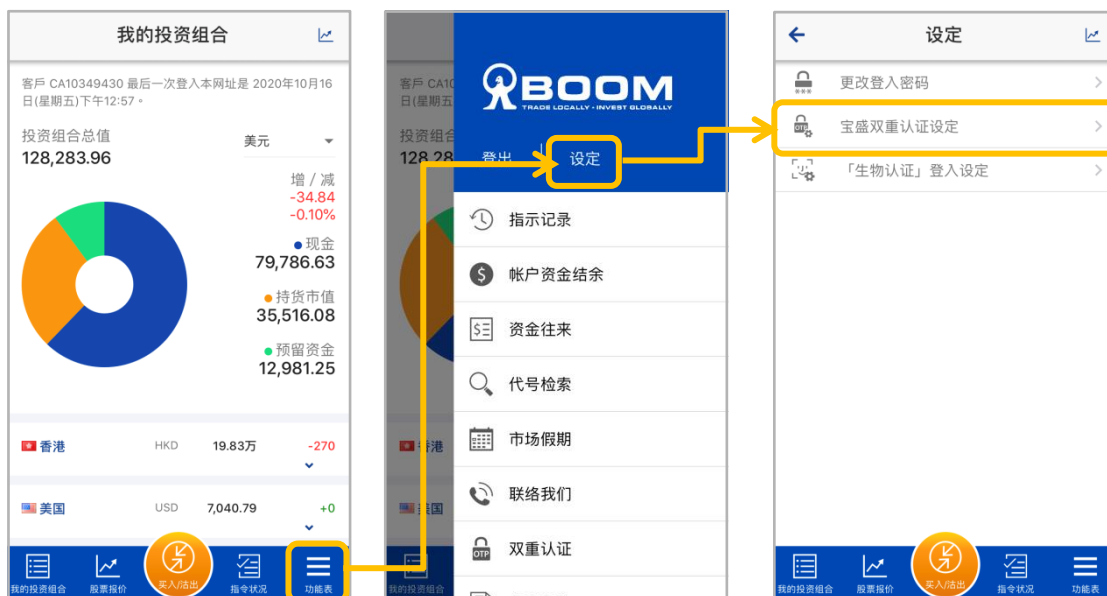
我的投资组合

客戶 CA10349430 最后一次登入本网址是 2020年10月16日(星期五)下午12:57。

投资组合总值
128,283.96

美元

增 / 减
-34.84
-0.10%

现金
79,786.63

持货市值
35,516.08

预留资金
12,981.25

| 香港 | HKD | 19.83万 | -270 |
|---|---|---|---|
| 美国 | USD | 7,040.79 | +0 |

我的投资组合
股票报价
买入/沽出
指令状况
功能表

客戶 CA10
日(星期五

投资组
128.28

BOOM
TRADE LOCALLY · INVEST GLOBALLY

登出
设定

指示记录
帐户资金结余
资金往来
代号检索
市场假期
联络我们
双重认证

香港
美国
我的投资组合

设定

更改登入密码
宝盛双重认证设定
「生物认证」登入设定

我的投资组合
股票报价
买入/沽出
指令状况
功能表